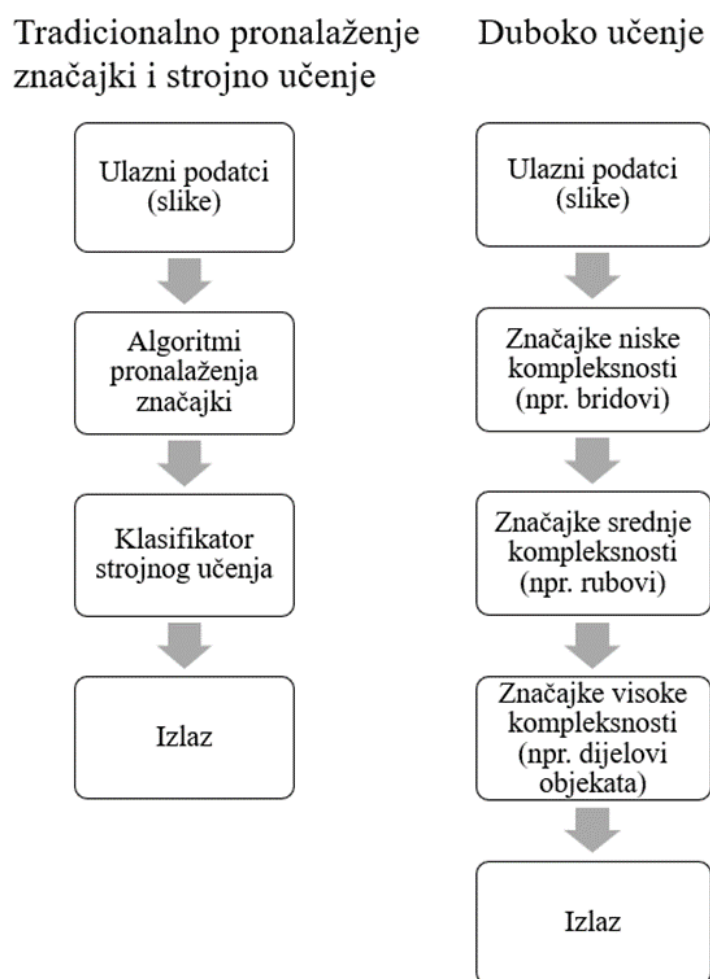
Tradicionalno pronalaženje značajki i strojno učenje

Ulazni podatci (slike)

Algoritmi pronalaženja značajki

Klasifikator strojnog učenja

Izlaz

Duboko učenje

Ulazni podatci (slike)

Značajke niske kompleksnosti (npr. bridovi)

Značajke srednje kompleksnosti (npr. rubovi)

Značajke visoke kompleksnosti (npr. dijelovi objekata)

Izlaz